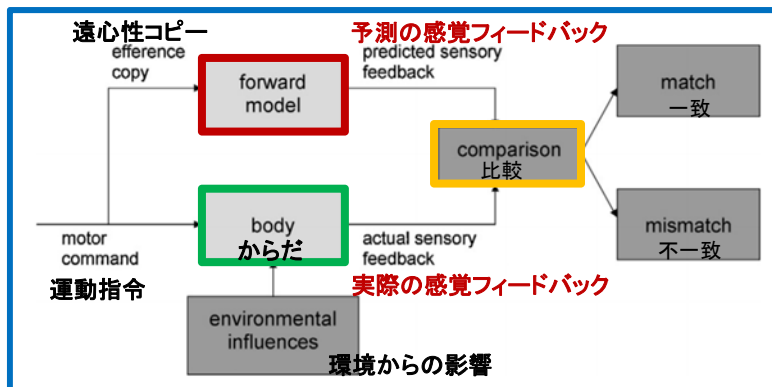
遠心性コピー
efference copy

予測の感覚フィードバック
predicted sensory feedback

forward model

match
一致

comparison
比較

body
からだ

mismatch
不一致

motor command
運動指令

actual sensory feedback
実際の感覚フィードバック

environmental influences
環境からの影響